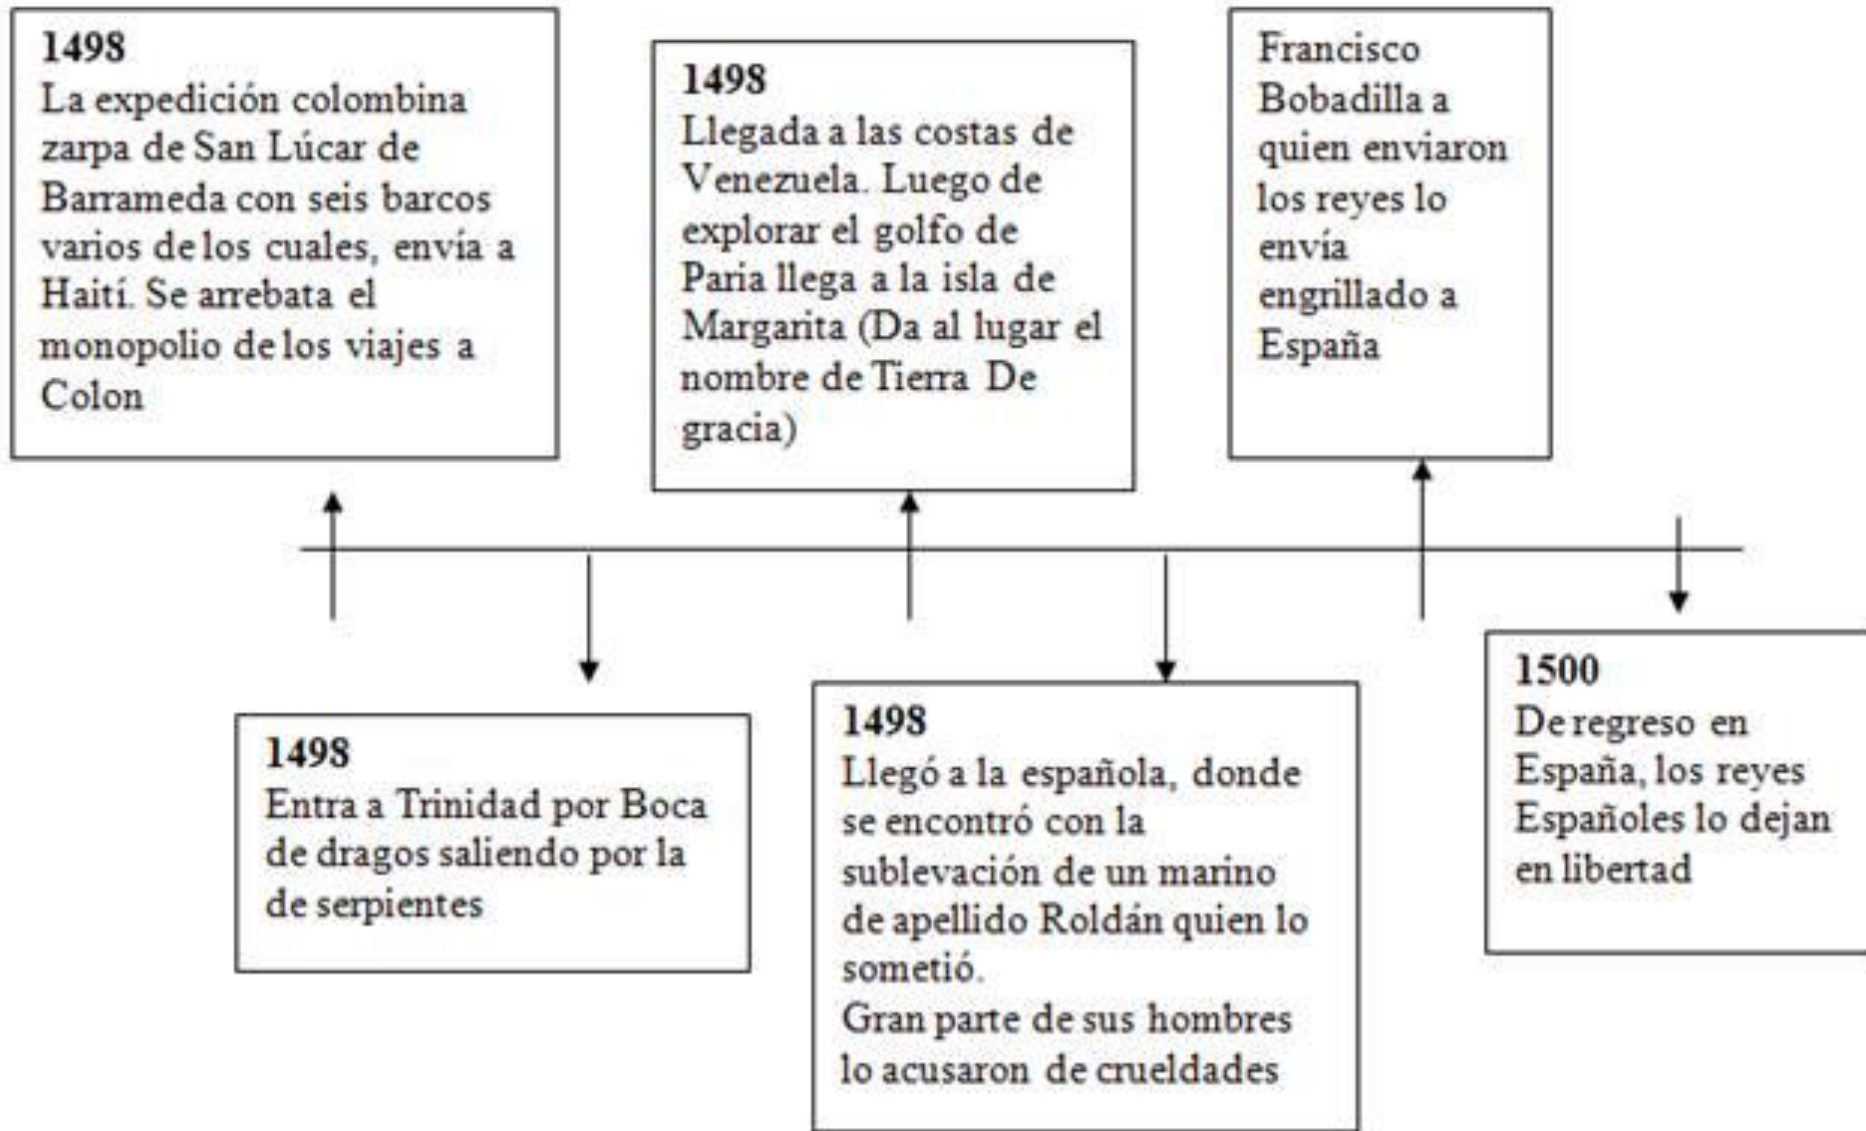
1498
La expedición colombina zarpa de San Lúcar de Barrameda con seis barcos varios de los cuales, envía a Haití. Se arrebata el monopolio de los viajes a Colon

1498
Entra a Trinidad por Boca de dragos saliendo por la de serpientes

1498
Llegada a las costas de Venezuela. Luego de explorar el golfo de Paria llega a la isla de Margarita (Da al lugar el nombre de Tierra De gracia)

1498
Llegó a la española, donde se encontró con la sublevación de un marino de apellido Roldán quien lo sometió.
Gran parte de sus hombres lo acusaron de crueldades

Francisco Bobadilla a quien enviaron los reyes lo envía engrillado a España

1500
De regreso en España, los reyes Españoles lo dejan en libertad